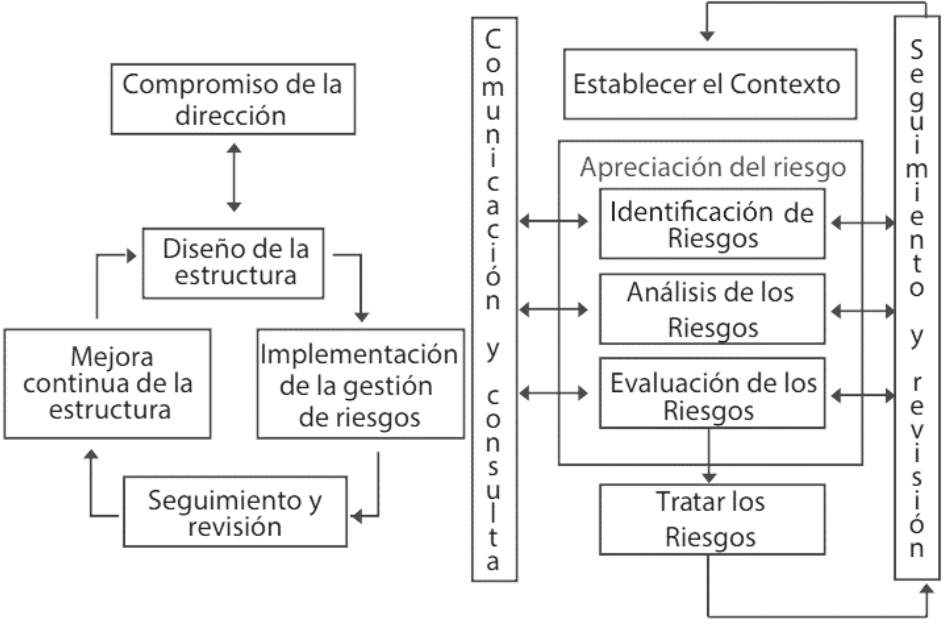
Compromiso de la dirección

Diseño de la estructura

Implementación de la gestión de riesgos

Seguimiento y revisión

Mejora continua de la estructura

Comunicación y consulta

Establecer el Contexto

Apreciación del riesgo

Identificación de Riesgos

Análisis de los Riesgos

Evaluación de los Riesgos

Tratar los Riesgos

Seguimiento y revisión